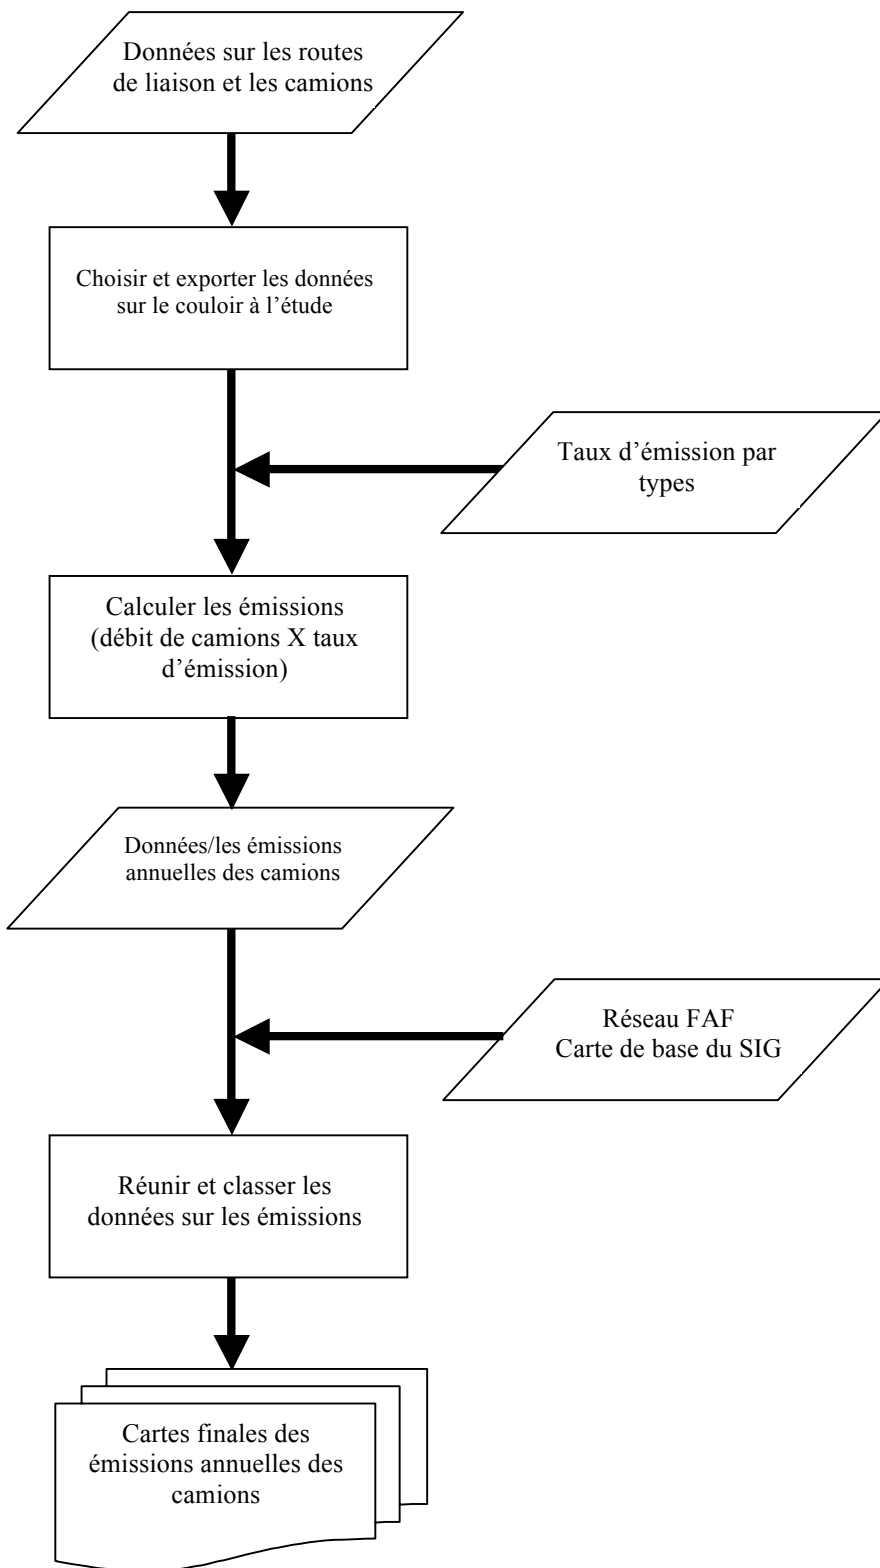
Données sur les routes de liaison et les camions

Choisir et exporter les données sur le couloir à l'étude

Taux d'émission par types

Calculer les émissions (débit de camions X taux d'émission)

Données/les émissions annuelles des camions

Réseau FAF
Carte de base du SIG

Réunir et classer les données sur les émissions

Cartes finales des émissions annuelles des camions